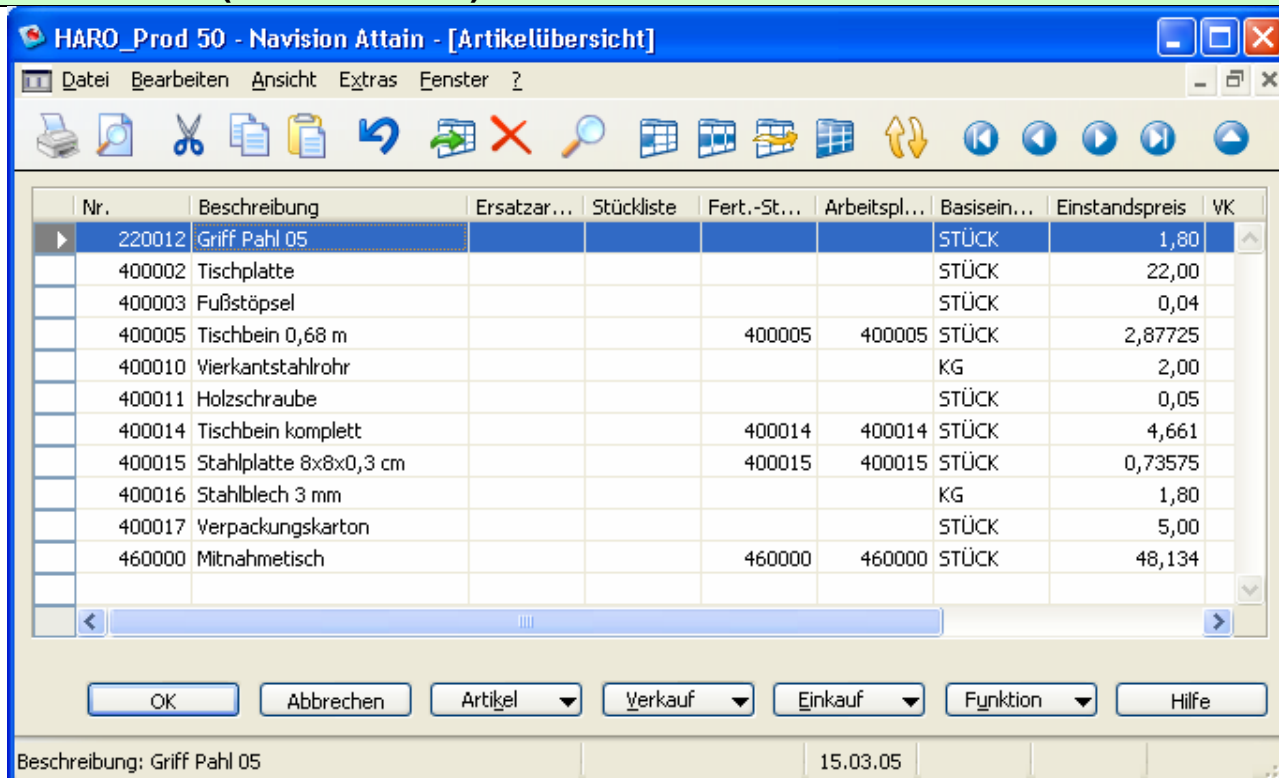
HARO_Prod 50 - Navision Attain - [Artikelübersicht]

Datei Bearbeiten Ansicht Extras Fenster ?

| Nr. | Beschreibung | Ersatzar... | Stückliste | Fert.-St... | Arbeitspl... | Basisein... | Einstandspreis | VK |
|---|---|---|---|---|---|---|---|---|
| 220012 | Griff Pahl 05 | | | | | STÜCK | 1,80 | |
| 400002 | Tischplatte | | | | | STÜCK | 22,00 | |
| 400003 | Fußstöpsel | | | | | STÜCK | 0,04 | |
| 400005 | Tischbein 0,68 m | | | 400005 | 400005 | STÜCK | 2,87725 | |
| 400010 | Vierkantstahlrohr | | | | | KG | 2,00 | |
| 400011 | Holzschraube | | | | | STÜCK | 0,05 | |
| 400014 | Tischbein komplett | | | 400014 | 400014 | STÜCK | 4,661 | |
| 400015 | Stahlplatte 8x8x0,3 cm | | | 400015 | 400015 | STÜCK | 0,73575 | |
| 400016 | Stahlblech 3 mm | | | | | KG | 1,80 | |
| 400017 | Verpackungskarton | | | | | STÜCK | 5,00 | |
| 460000 | Mitnahmetisch | | | 460000 | 460000 | STÜCK | 48,134 | |

OK Abbrechen Artikel Verkauf Einkauf Funktion Hilfe

Beschreibung: Griff Pahl 05 15.03.05